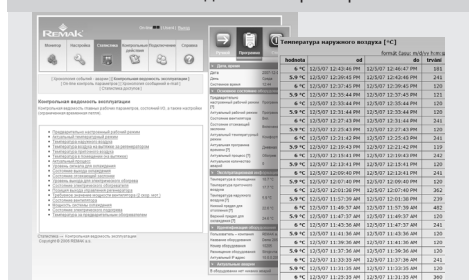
REMAK

Монитор

Настройка

Сервисник

Потребительские действия

Подключение к сети

Справка

Контрольная ведомость эксплуатации

Статистика эксплуатации

Copyright © 2009 REMAK a.s.

Текущий

Программа

Teplota venkovního vzduchu [°C]

| hodnota | od | do | trvání |
|---|---|---|---|
| 6 °C | 12/5/07 12:43:46 PM | 12/5/07 12:46:47 PM | 181 |
| 5.9 °C | 12/5/07 12:26:45 PM | 12/5/07 12:43:46 PM | 241 |
| 6 °C | 12/5/07 12:37:45 PM | 12/5/07 12:39:45 PM | 120 |
| 5.9 °C | 12/5/07 12:35:44 PM | 12/5/07 12:37:45 PM | 121 |
| 6 °C | 12/5/07 12:33:44 PM | 12/5/07 12:35:44 PM | 120 |
| 5.9 °C | 12/5/07 12:28:44 PM | 12/5/07 12:33:44 PM | 300 |
| 6 °C | 12/5/07 12:27:43 PM | 12/5/07 12:28:44 PM | 61 |
| 5.9 °C | 12/5/07 12:25:43 PM | 12/5/07 12:27:43 PM | 120 |
| 6 °C | 12/5/07 12:21:43 PM | 12/5/07 12:25:43 PM | 240 |
| 5.9 °C | 12/5/07 12:19:43 PM | 12/5/07 12:21:43 PM | 120 |
| 6 °C | 12/5/07 12:15:42 PM | 12/5/07 12:19:43 PM | 241 |
| 5.9 °C | 12/5/07 12:13:42 PM | 12/5/07 12:15:42 PM | 120 |
| 6 °C | 12/5/07 12:09:41 PM | 12/5/07 12:13:42 PM | 241 |
| 5.9 °C | 12/5/07 12:07:40 PM | 12/5/07 12:09:41 PM | 121 |
| 6 °C | 12/5/07 12:01:38 PM | 12/5/07 12:07:40 PM | 362 |
| 5.9 °C | 12/5/07 11:57:38 AM | 12/5/07 12:01:38 PM | 240 |
| 6 °C | 12/5/07 11:49:37 AM | 12/5/07 11:57:38 AM | 481 |
| 5.9 °C | 12/5/07 11:47:37 AM | 12/5/07 11:49:37 AM | 120 |
| 6 °C | 12/5/07 11:41:36 AM | 12/5/07 11:47:37 AM | 361 |
| 5.9 °C | 12/5/07 11:39:36 AM | 12/5/07 11:41:36 AM | 120 |
| 6 °C | 12/5/07 11:37:36 AM | 12/5/07 11:39:36 AM | 120 |
| 5.9 °C | 12/5/07 11:35:35 AM | 12/5/07 11:37:36 AM | 121 |
| 6 °C | 12/5/07 11:33:35 AM | 12/5/07 11:35:35 AM | 120 |
| 5.9 °C | 12/5/07 11:31:35 AM | 12/5/07 11:33:35 AM | 120 |
| 6 °C | 12/5/07 11:25:34 AM | 12/5/07 11:31:35 AM | 361 |